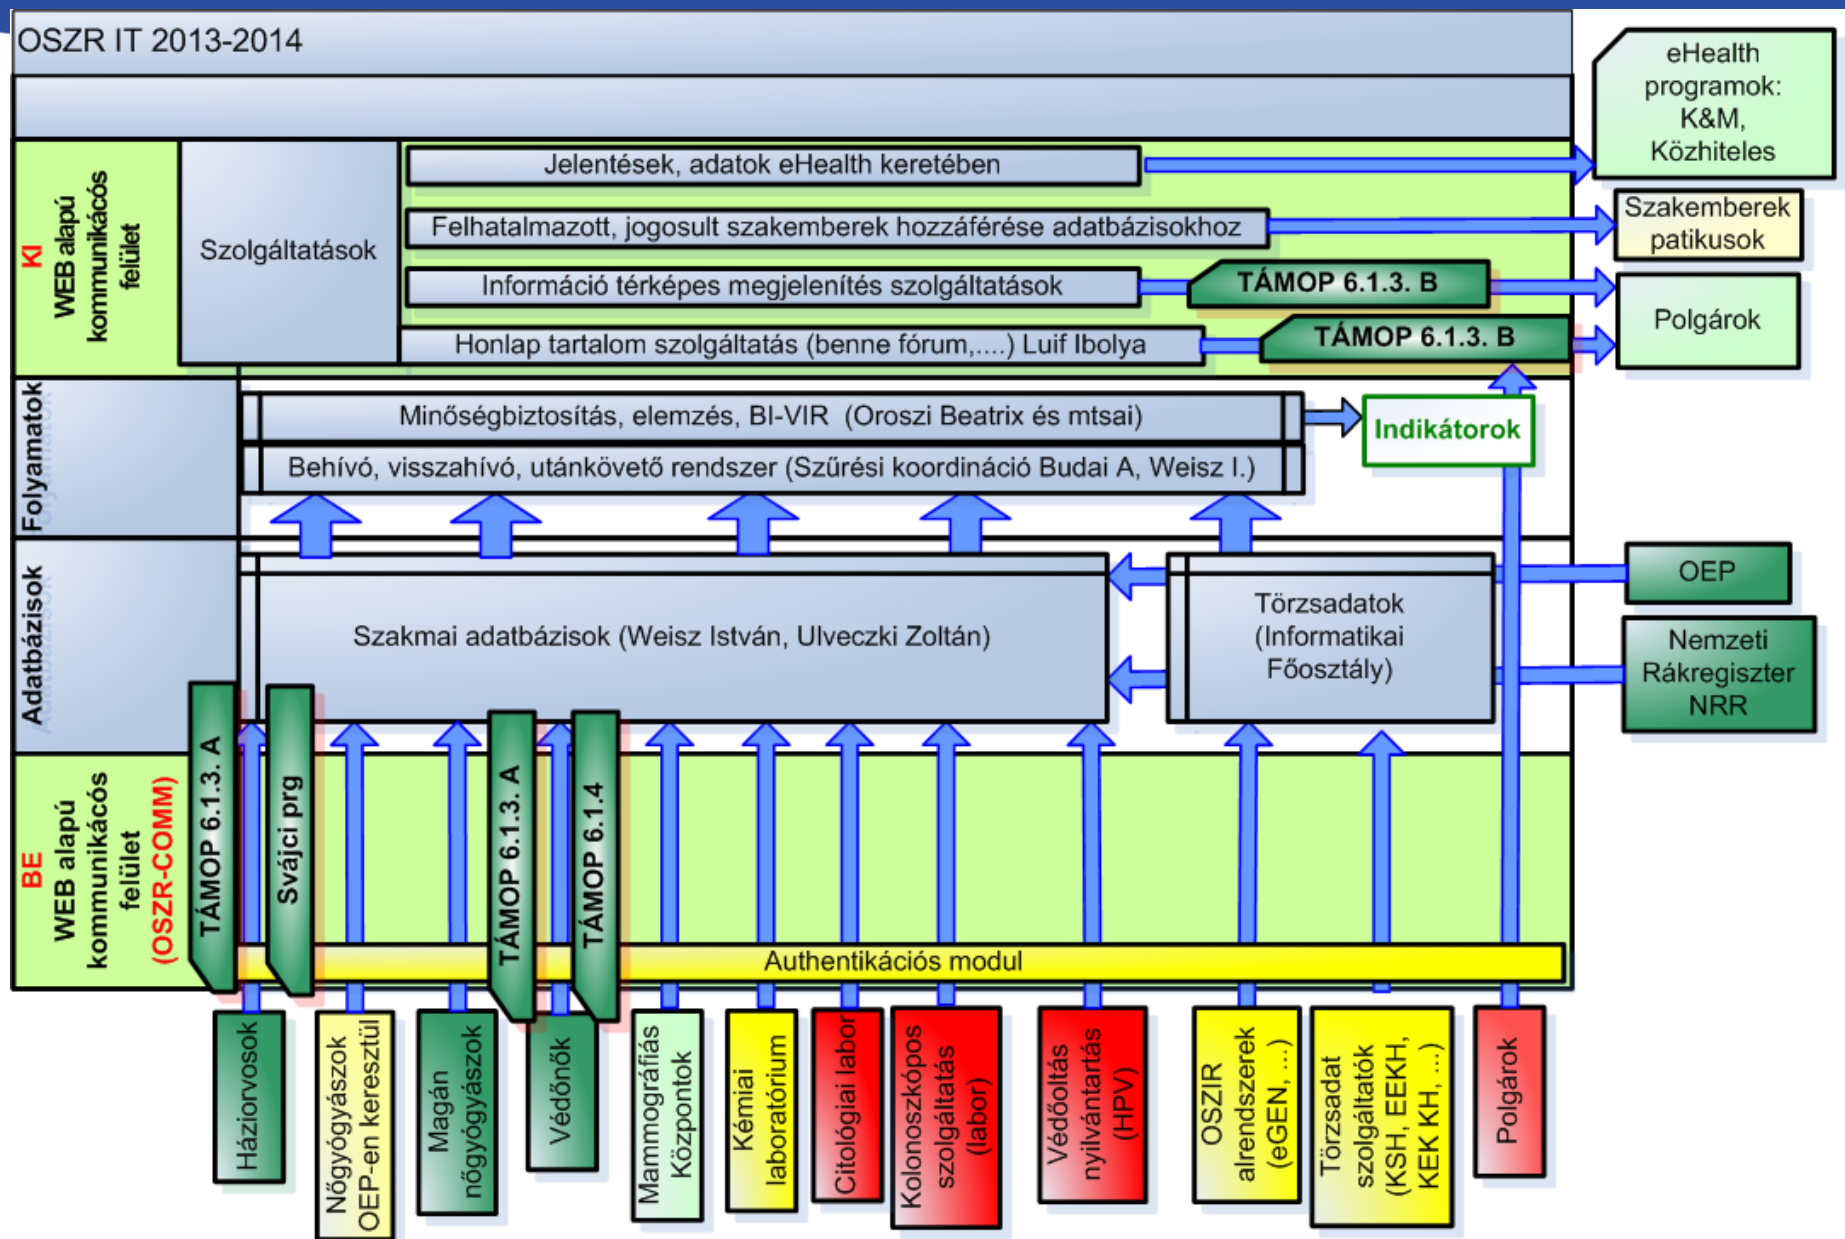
OSZR IT 2013-2014

eHealth programok: K&M, Közhiteles

KI WEB alapú kommunikációs felület

Szolgáltatások

Jelentések, adatok eHealth keretében

Felhatalmazott, jogosult szakemberek hozzáférése adatbázisokhoz

Szakemberek patikusok

Információ térképes megjelenítés szolgáltatások

TÁMOP 6.1.3. B

Polgárok

Honlap tartalom szolgáltatás (benne fórum,....) Luif Ibolya

TÁMOP 6.1.3. B

Folyamatok

Minőségbiztosítás, elemzés, BI-VIR (Oroszi Beatrix és mtsai)

Indikátorok

Behívó, visszahívó, utánkövető rendszer (Szűrési koordináció Budai A, Weisz I.)

Adatbázisok

Szakmai adatbázisok (Weisz István, Ulveczki Zoltán)

Törzsadatok (Informatikai Főosztály)

OEP

Nemzeti Rákregiszter NRR

BE WEB alapú kommunikációs felület (OSZR-COMM)

TÁMOP 6.1.3. A

Svájci prg

TÁMOP 6.1.3. A

TÁMOP 6.1.4

Authentikációs modul

Háziorvosok

Nőgyógyászok OEP-en keresztül

Magán nőgyógyászok

Védőnők

Mammográfiás Központok

Kémiai laboratórium

Citológiai labor

Kolonoszkópos szolgáltatás (labor)

Védőoltás nyilvántartás (HPV)

OSZIR alrendszerek (eGEN, ...)

Törzsadat szolgáltatók (KSH, EEKH, KEK KH, ...)

Polgárok